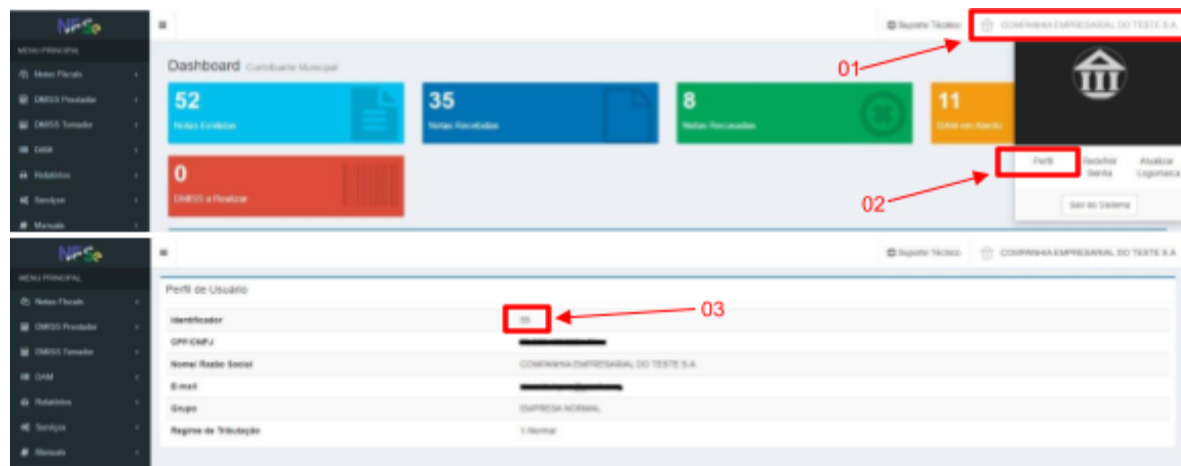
NFSe
MENU PRINCIPAL
Notas Fiscais
DMSS Prestador
DMSS Tomador
DAM
Relatórios
Serviços
Manuais

Suporte Técnico
COMPANHIA EMPRESARIAL DO TESTE S.A

Dashboard Contribuinte Municipal

52
Notas Emitidas

35
Notas Recebidas

8
Notas Recusadas

11
DAM em Aberto

0
DMSS a Realizar

01

Perfil
Redefinir Senha
Atualizar Logomarca
Sair do Sistema

02

NFSe
MENU PRINCIPAL
Notas Fiscais
DMSS Prestador
DMSS Tomador
DAM
Relatórios
Serviços
Manuais

Suporte Técnico
COMPANHIA EMPRESARIAL DO TESTE S.A

Perfil de Usuário

03

| | |
|---|---|
| Identificador | 55 |
| CPF/CNPJ | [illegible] |
| Nome/ Razão Social | COMPANHIA EMPRESARIAL DO TESTE S.A |
| E-mail | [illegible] |
| Grupo | EMPRESA NORMAL |
| Regime de Tributação | 1-Normal |